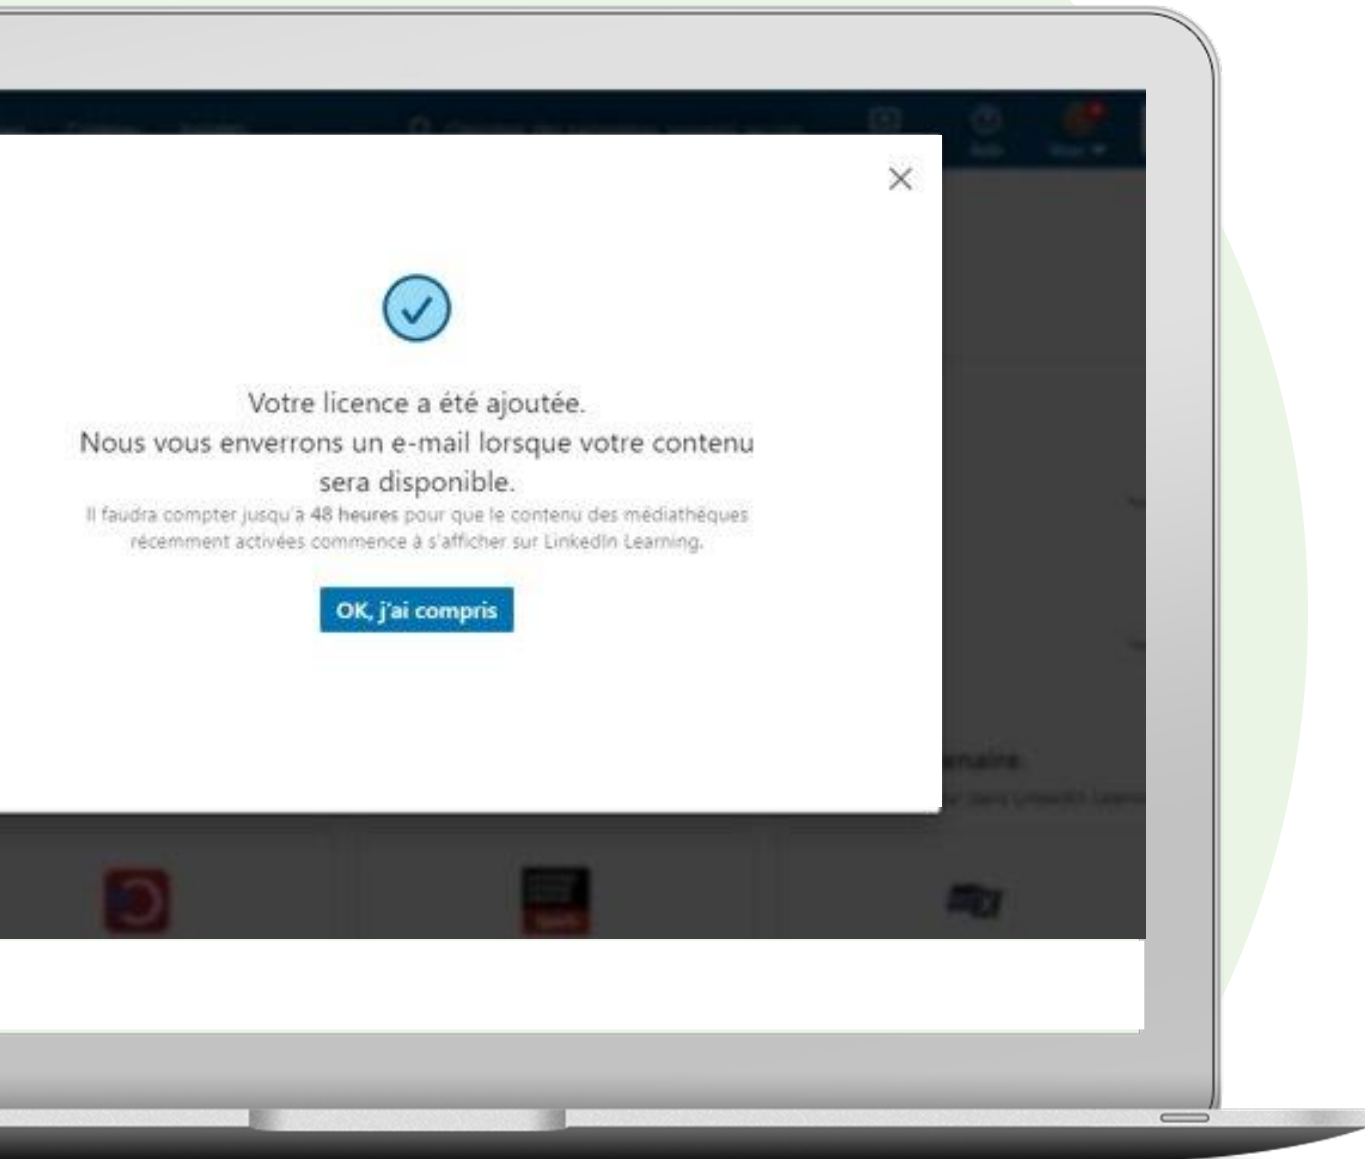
×

Votre licence a été ajoutée.
Nous vous enverrons un e-mail lorsque votre contenu sera disponible.

Il faudra compter jusqu'à 48 heures pour que le contenu des médiathèques récemment activées commence à s'afficher sur LinkedIn Learning.

OK, j'ai compris

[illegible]maine